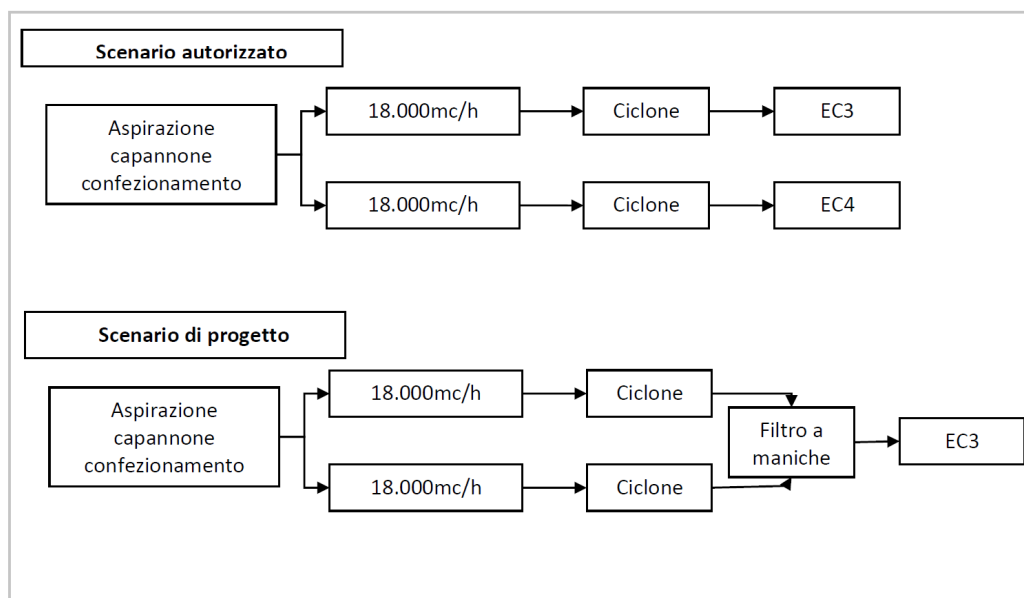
Scenario autorizzato

Aspirazione capannone confezionamento

18.000mc/h

Ciclone

EC3

18.000mc/h

Ciclone

EC4

Scenario di progetto

Aspirazione capannone confezionamento

18.000mc/h

Ciclone

Filtro a maniche

EC3

18.000mc/h

Ciclone